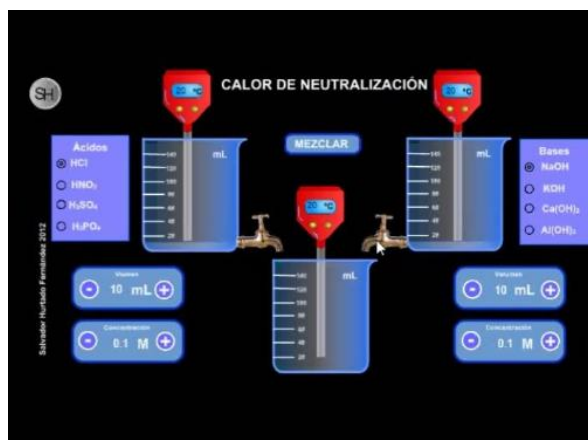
SH

CALOR DE NEUTRALIZACIÓN

20 °C

20 °C

MEZCLAR

Ácidos
HCl
$HNO_3$
$H_2SO_4$
$H_3PO_4$

mL
140
120
100
80
60
40
20

mL
140
120
100
80
60
40
20

Bases
NaOH
KOH
$Ca(OH)_2$
$Al(OH)_3$

20 °C

mL
140
120
100
80
60
40
20

Salvador Hurtado Fernández 2012

Volumen
10 mL

Concentración
0.1 M

Volumen
10 mL

Concentración
0.1 M